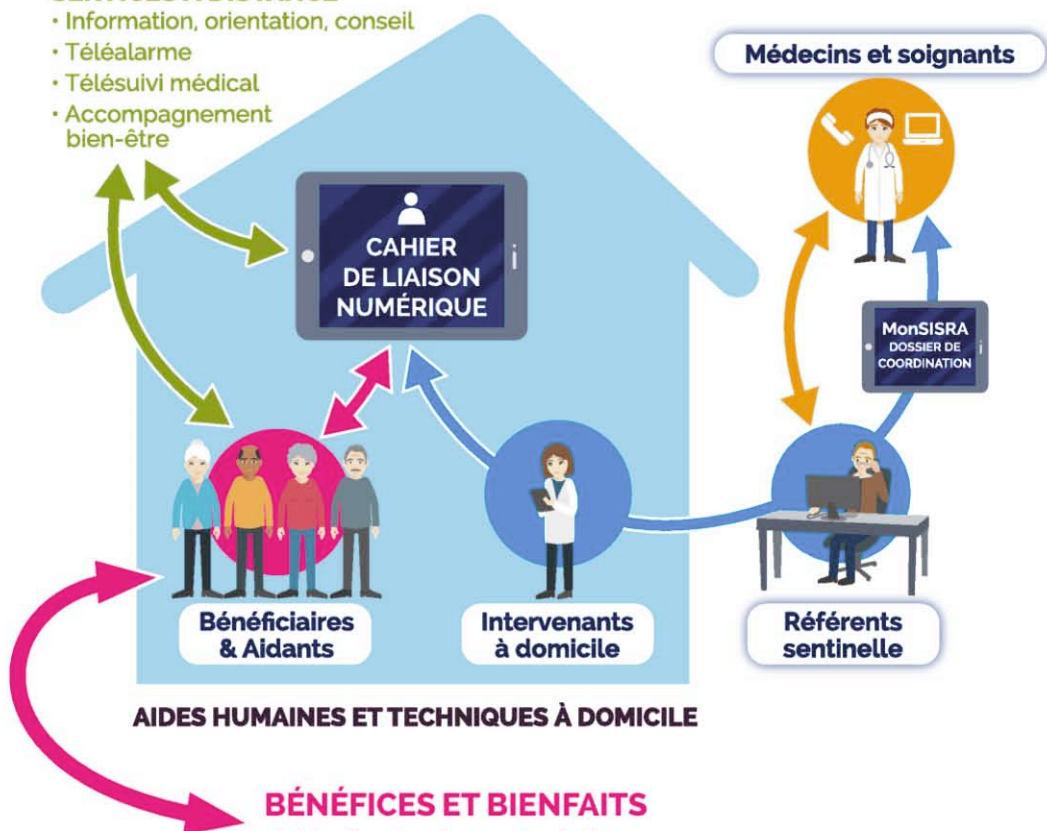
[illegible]
· Information, orientation, conseil
· Téléalarme
· Télésuivi médical
· Accompagnement bien-être

Médecins et soignants

CAHIER DE LIAISON NUMÉRIQUE

MonSISRA
DOSSIER DE COORDINATION

Bénéficiaires & Aidants

Intervenants à domicile

Référents sentinelle

AIDES HUMAINES ET TECHNIQUES À DOMICILE

BÉNÉFICES ET BIENFAITS